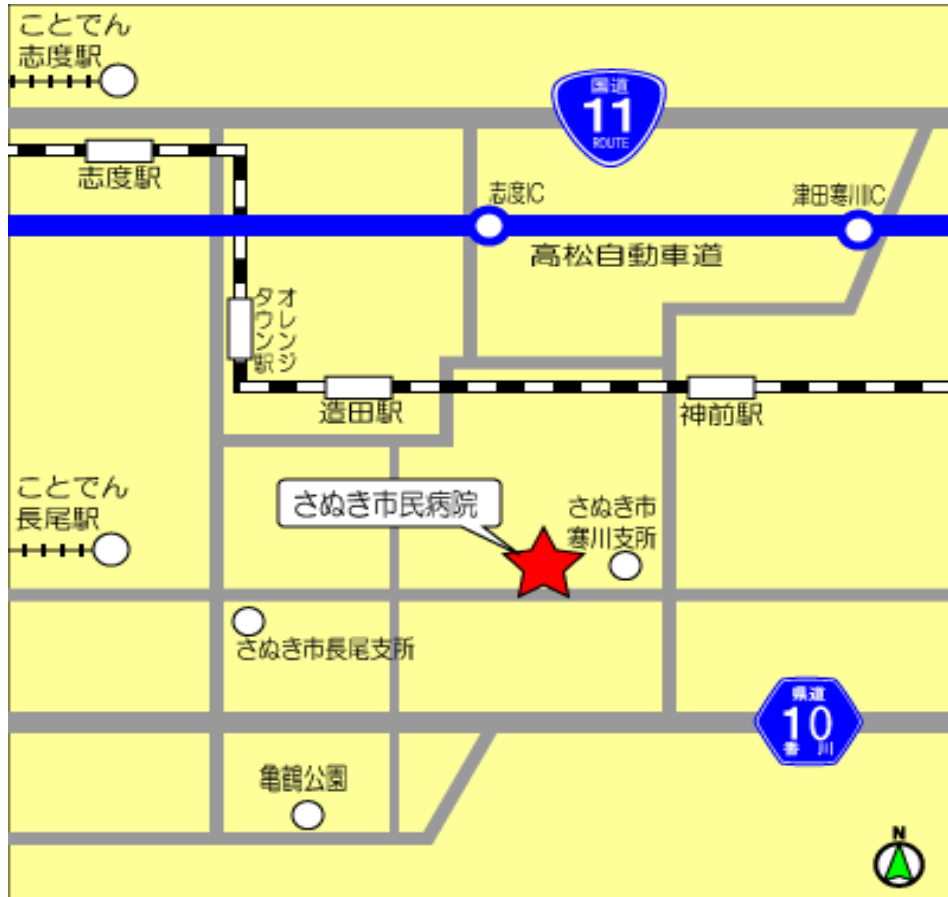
ことでん
志度駅

国道
11
ROUTE

志度駅

志度IC

津田寒川IC

高松自動車道

オレンジタウン駅

造田駅

神前駅

ことでん
長尾駅

さぬき市民病院

さぬき市
寒川支所

さぬき市長尾支所

県道
10
寒川

亀鶴公園

N